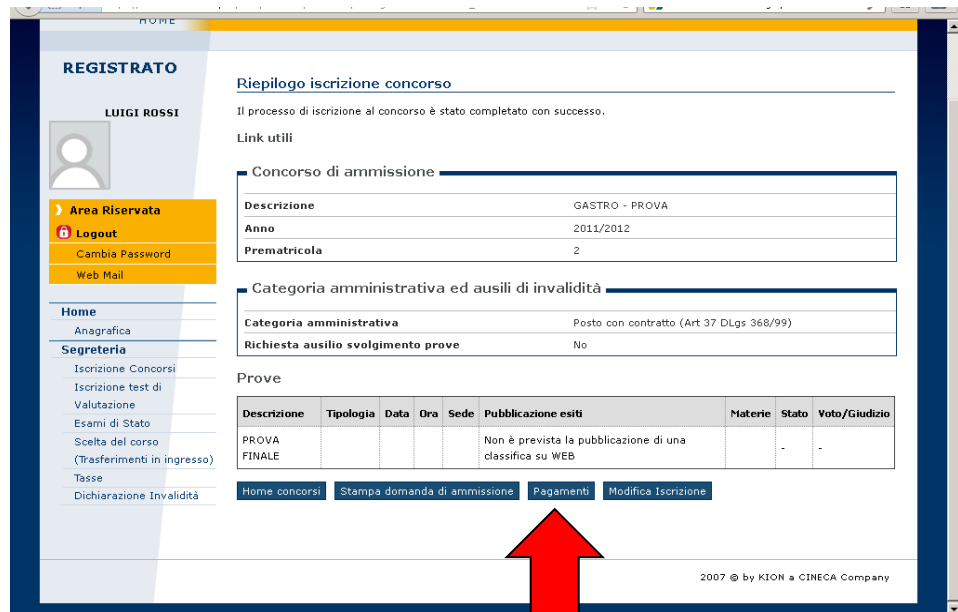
HOME

REGISTRATO

LUIGI ROSSI

Area Riservata
Logout
Cambia Password
Web Mail

Home
Anagrafica
Segreteria
Iscrizione Concorsi
Iscrizione test di Valutazione
Esami di Stato
Scelta del corso (Trasferimenti in ingresso)
Tasse
Dichiarazione Invalidità

Riepilogo iscrizione concorso

Il processo di iscrizione al concorso è stato completato con successo.

Link utili

Concorso di ammissione

| | |
|---|---|
| Descrizione | GASTRO - PROVA |
| Anno | 2011/2012 |
| Prematricola | 2 |

Categoria amministrativa ed ausili di invalidità

| | |
|---|---|
| Categoria amministrativa | Posto con contratto (Art 37 DLgs 368/99) |
| Richiesta ausilio svolgimento prove | No |

Prove

| Descrizione | Tipologia | Data | Ora | Sede | Pubblicazione esiti | Materie | Stato | Voto/Giudizio |
|---|---|---|---|---|---|---|---|---|
| PROVA FINALE | | | | | Non è prevista la pubblicazione di una classifica su WEB | | - | - |

Home concorsi | Stampa domanda di ammissione | Pagamenti | Modifica Iscrizione

2007 © by KION a CINECA Company